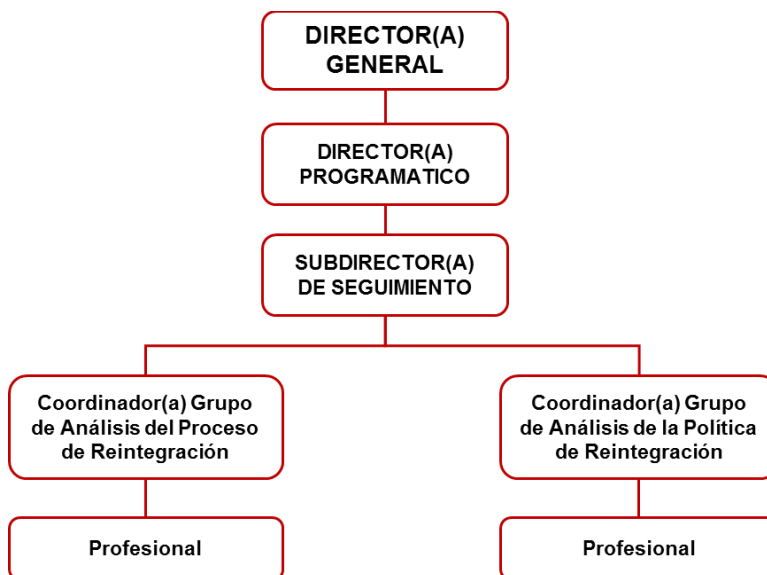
DIRECTOR(A) GENERAL

DIRECTOR(A) PROGRAMATICO

SUBDIRECTOR(A) DE SEGUIMIENTO

Coordinador(a) Grupo de Análisis del Proceso de Reintegración

Coordinador(a) Grupo de Análisis de la Política de Reintegración

Profesional

Profesional